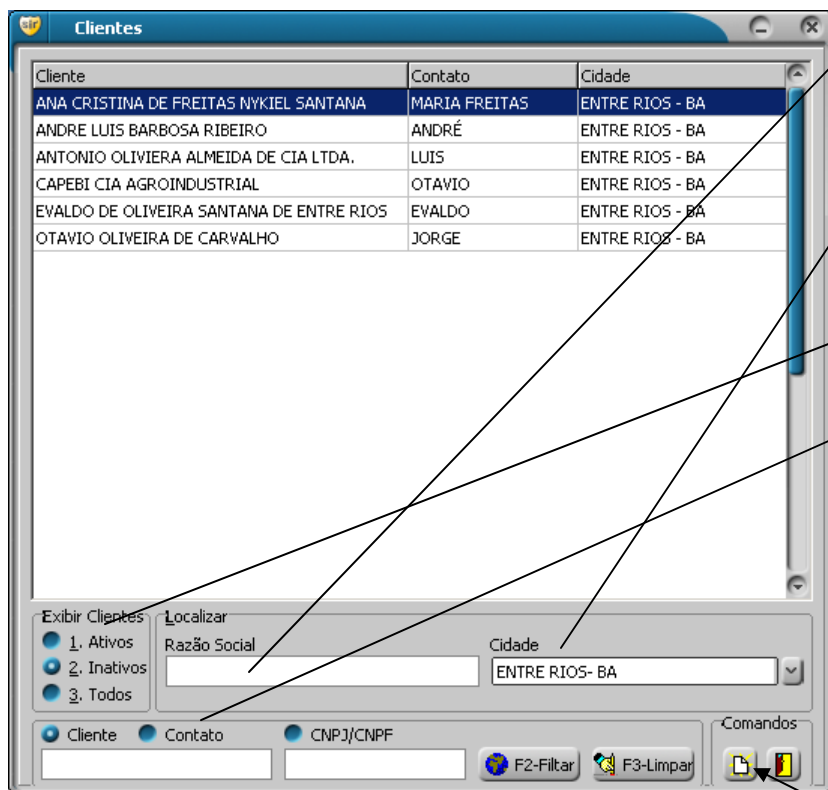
Clientes

| Cliente | Contato | Cidade |
|---|---|---|
| ANA CRISTINA DE FREITAS NYKIEL SANTANA | MARIA FREITAS | ENTRE RIOS - BA |
| ANDRE LUIS BARBOSA RIBEIRO | ANDRÉ | ENTRE RIOS - BA |
| ANTONIO OLIVIERA ALMEIDA DE CIA LTDA. | LUIS | ENTRE RIOS - BA |
| CAPEBI CIA AGROINDUSTRIAL | OTAVIO | ENTRE RIOS - BA |
| EVALDO DE OLIVEIRA SANTANA DE ENTRE RIOS | EVALDO | ENTRE RIOS - BA |
| OTAVIO OLIVEIRA DE CARVALHO | JORGE | ENTRE RIOS - BA |

Exibir Clientes
1. Ativos
2. Inativos
3. Todos

Localizar
Razão Social
Cidade
ENTRE RIOS- BA

Cliente
Contato
CNPJ/CNPF
F2-Filtar
F3-Limpar
Comandos